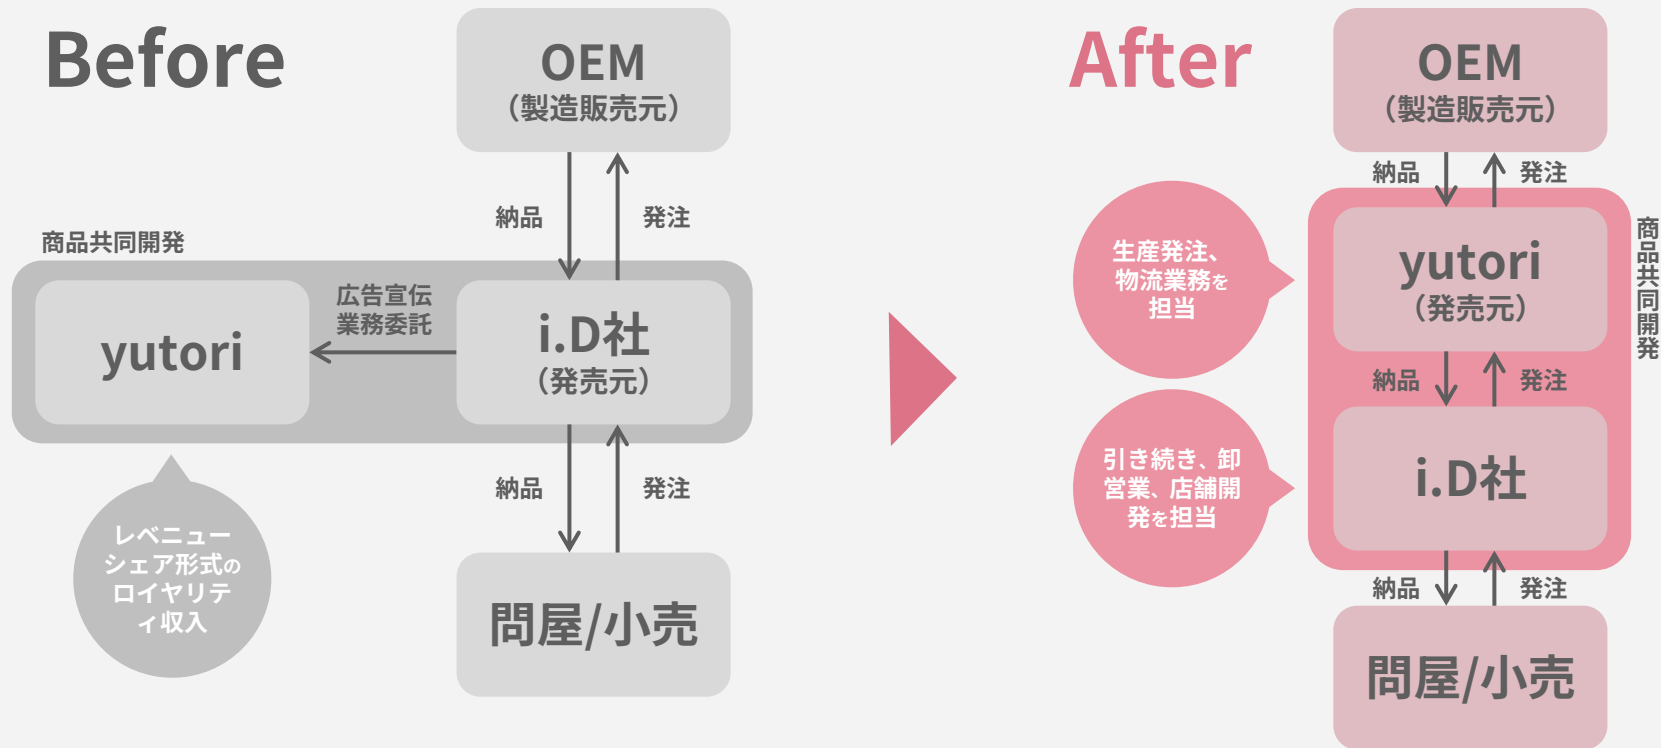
Before

OEM
（製造販売元）

納品

発注

商品共同開発

yutori

広告宣伝
業務委託

i.D社
（発売元）

納品

発注

レベニュー
シェア形式の
ロイヤリテ
ィ収入

問屋/小売

After

OEM
（製造販売元）

納品

発注

生産発注、
物流業務を
担当

yutori
（発売元）

商品共同開発

納品

発注

引き続き、卸
営業、店舗開
発を担当

i.D社

納品

発注

問屋/小売